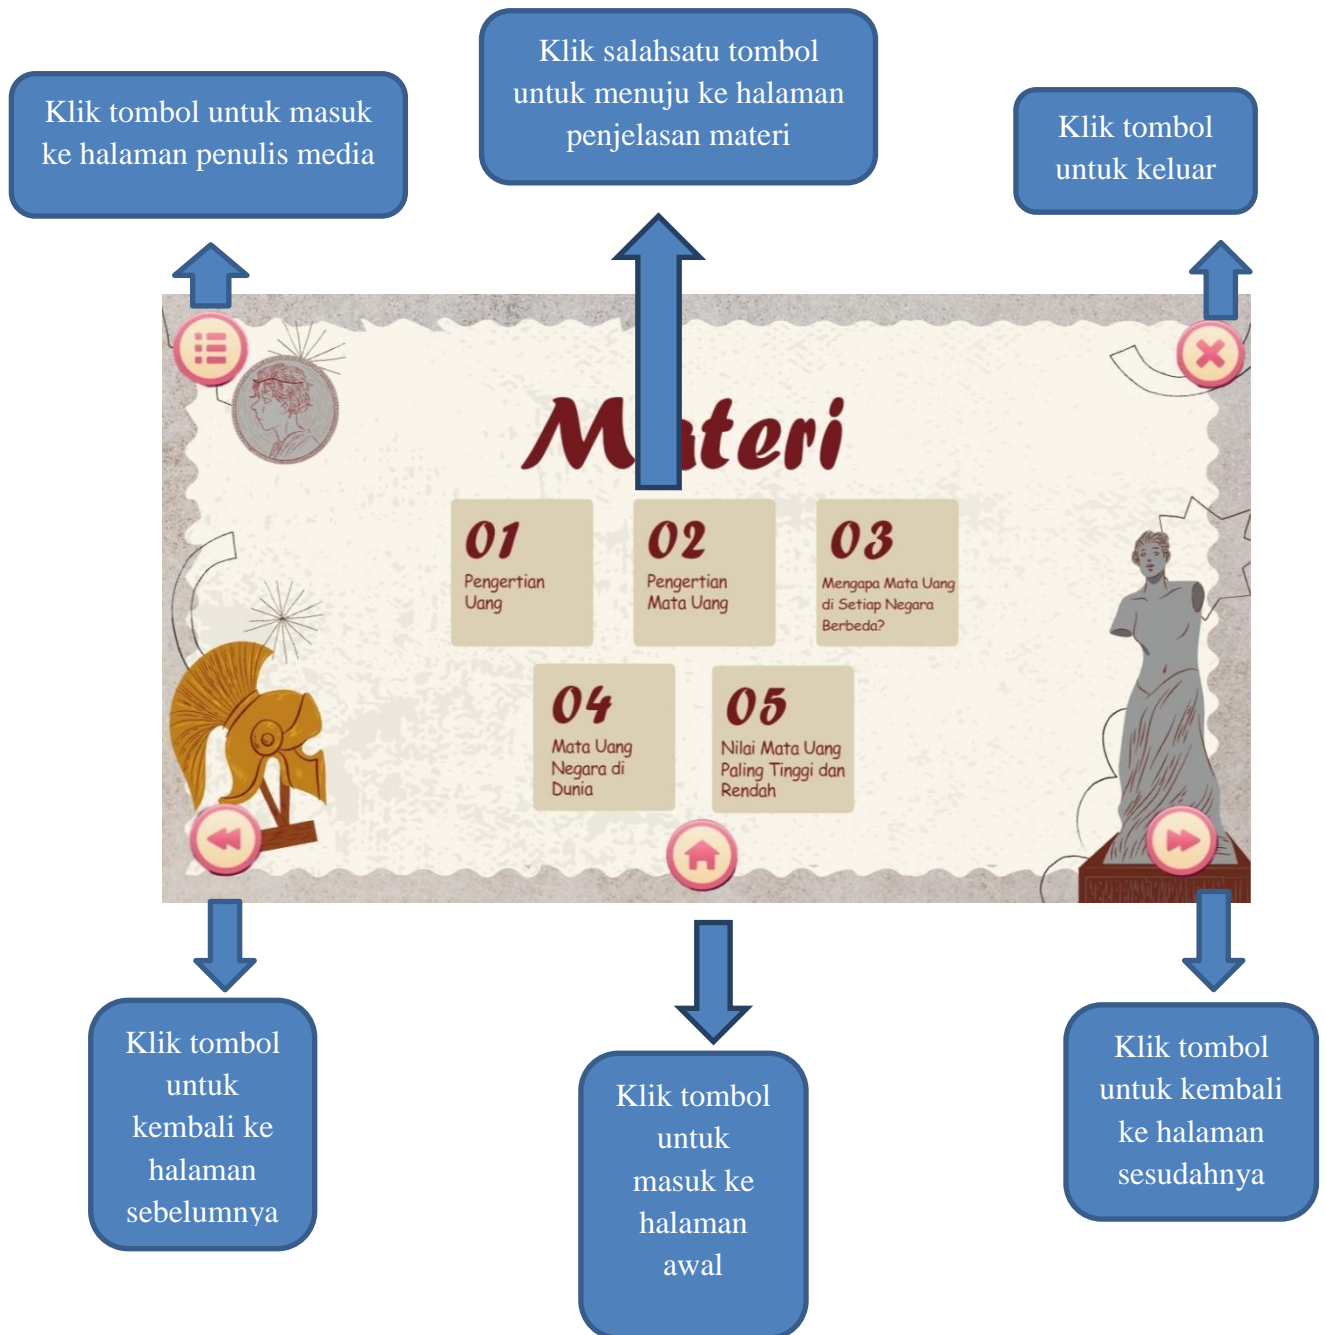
Klik tombol untuk masuk ke halaman penulis media

Klik salahsatu tombol untuk menuju ke halaman penjelasan materi

Klik tombol untuk keluar

M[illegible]teri

01
Pengertian Uang

02
Pengertian Mata Uang

03
Mengapa Mata Uang di Setiap Negara Berbeda?

04
Mata Uang Negara di Dunia

05
Nilai Mata Uang Paling Tinggi dan Rendah

Klik tombol untuk kembali ke halaman sebelumnya

Klik tombol untuk masuk ke halaman awal

Klik tombol untuk kembali ke halaman sesudahnya